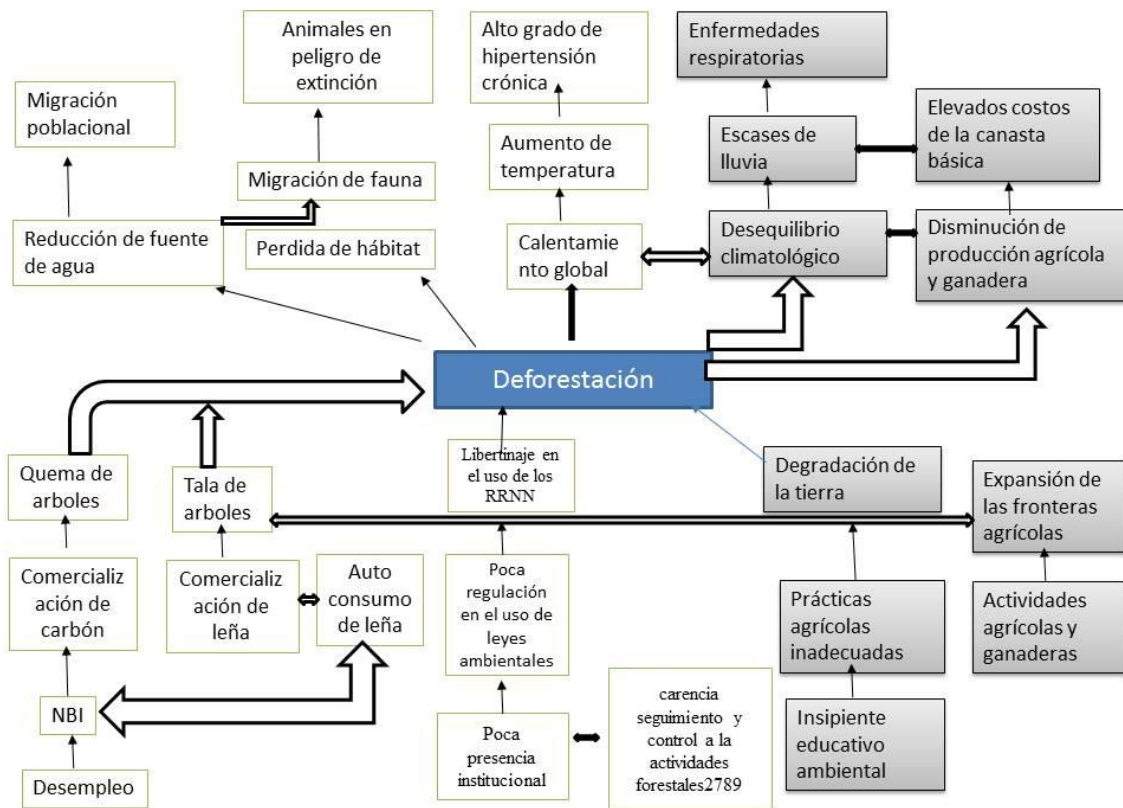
Animales en peligro de extinción

Alto grado de hipertensión crónica

Enfermedades respiratorias

Migración poblacional

Migración de fauna

Aumento de temperatura

Escases de lluvia

Elevados costos de la canasta básica

Reducción de fuente de agua

Perdida de hábitat

Calentamie nto global

Desequilibrio climatológico

Disminución de producción agrícola y ganadera

Deforestación

Libertinaje en el uso de los RRNN

Degradación de la tierra

Quema de arboles

Tala de arboles

Expansión de las fronteras agrícolas

Comercializ ación de carbón

Comercializ ación de leña

Auto consumo de leña

Poca regulación en el uso de leyes ambientales

Prácticas agrícolas inadecuadas

Actividades agrícolas y ganaderas

NBI

Poca presencia institucional

carencia seguimiento y control a la actividades forestales2789

Insipiente educativo ambiental

Desempleo